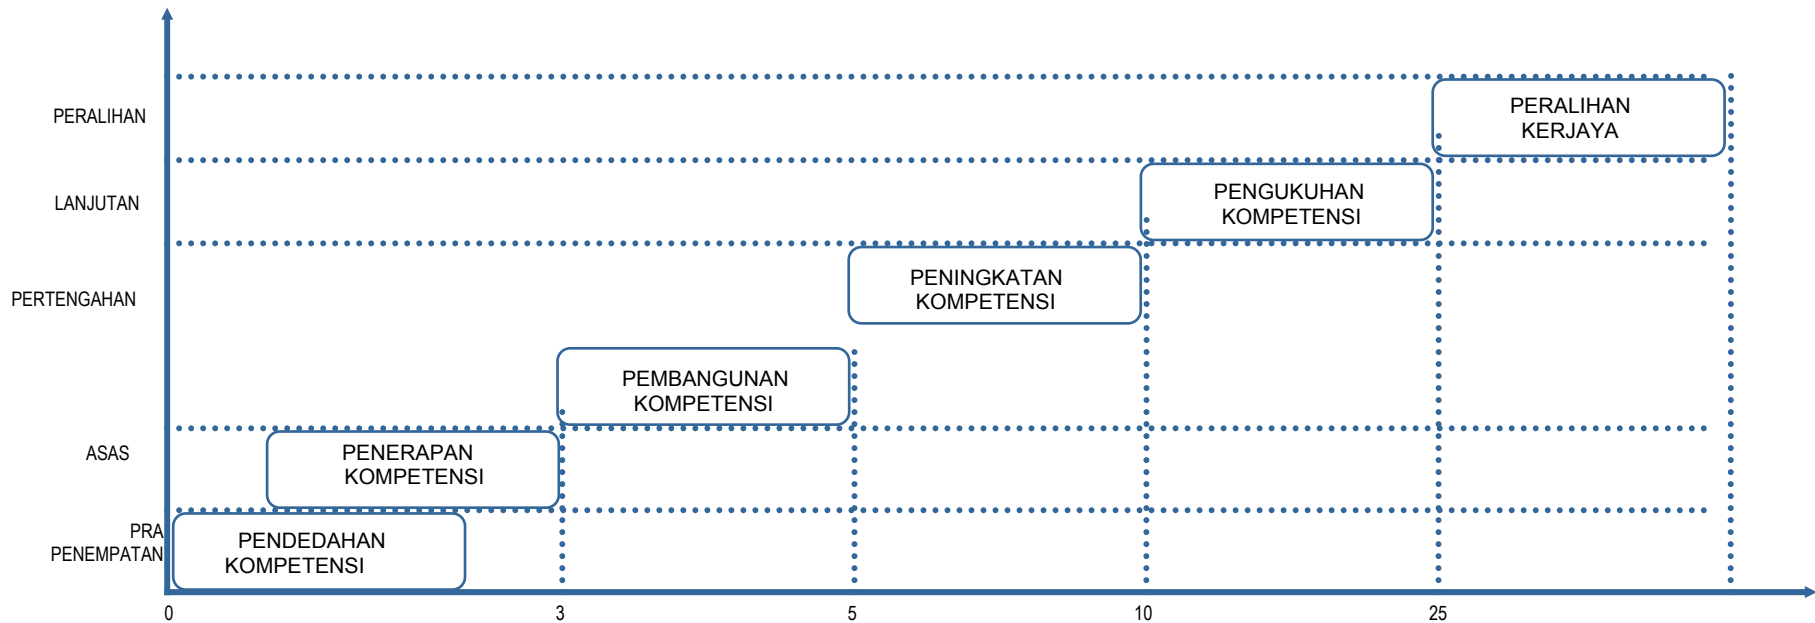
PERALIHAN

LANJUTAN

PERTENGAHAN

ASAS

PRA PENEMPATAN

PERALIHAN KERJAYA

PENGUKUHAN KOMPETENSI

PENINGKATAN KOMPETENSI

PEMBANGUNAN KOMPETENSI

PENERAPAN KOMPETENSI

PENDEDAHAN KOMPETENSI

0

3

5

10

25